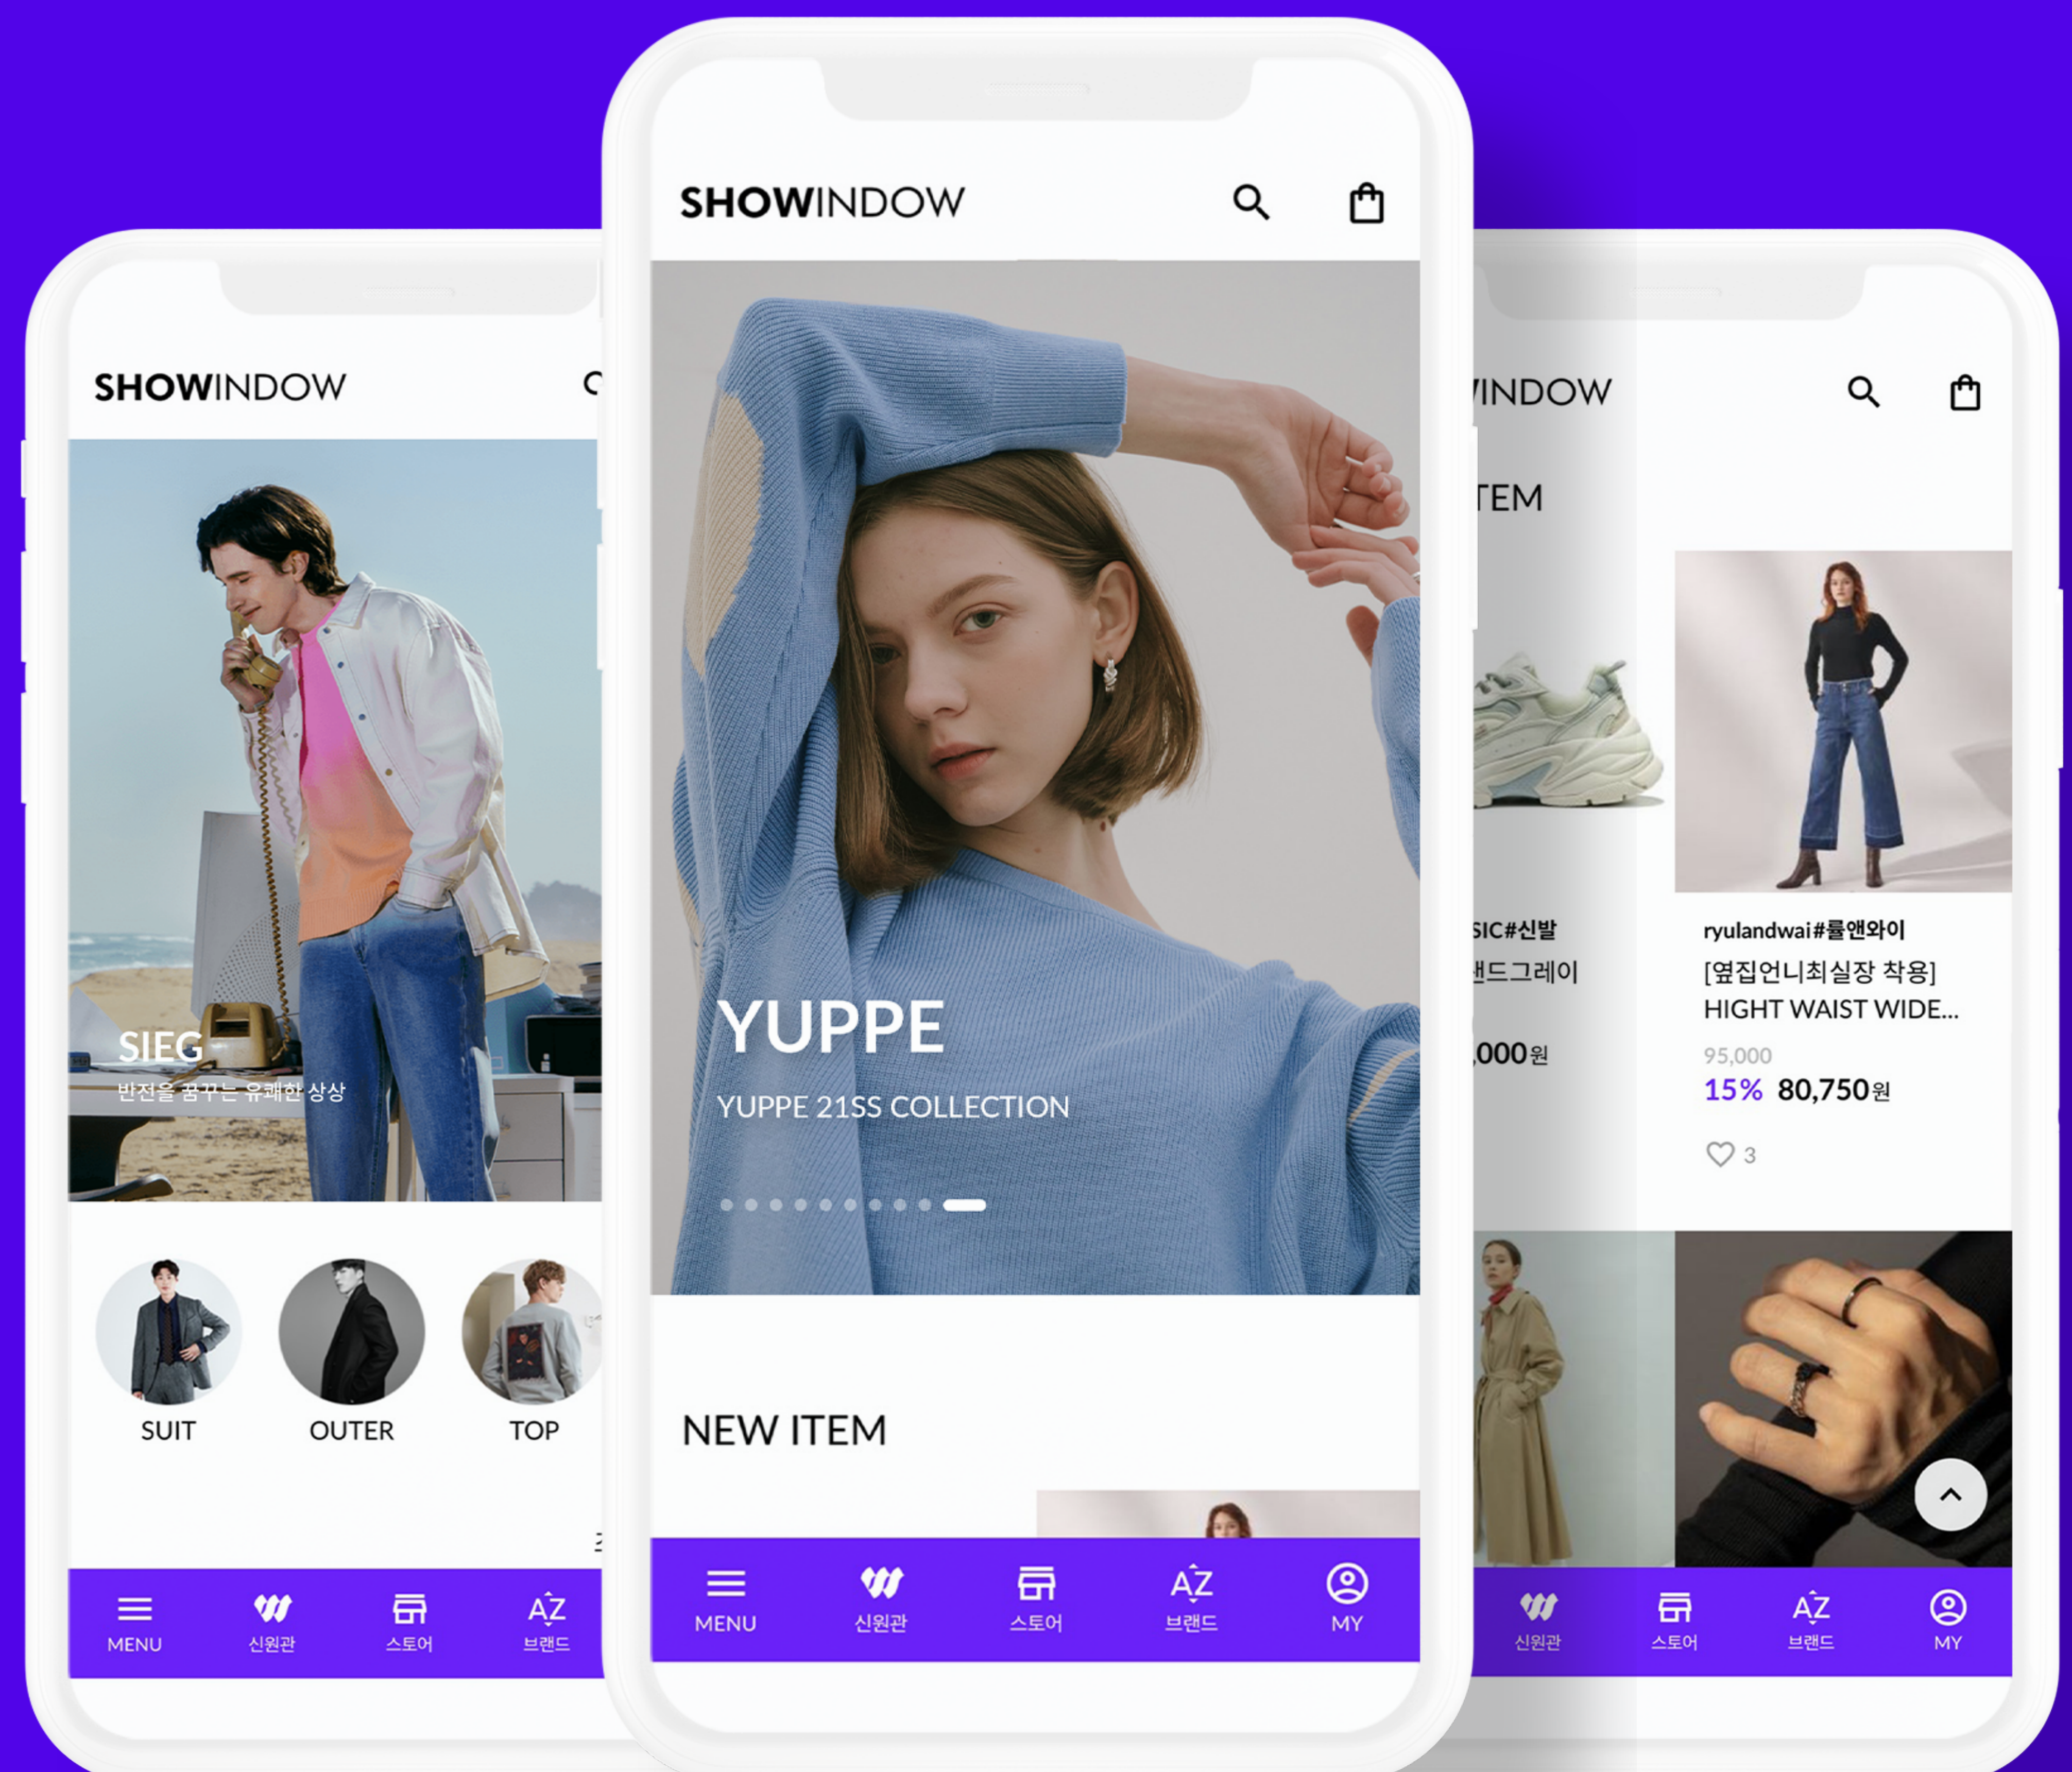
SHOWINDOW

SIEG
반전을 꿈꾸는 유쾌한 상상

SUIT
OUTER
TOP

MENU
신원관
스토어
AZ
브랜드

SHOWINDOW

YUPPE
YUPPE 21SS COLLECTION

NEW ITEM

MENU
신원관
스토어
AZ
브랜드
MY

INDOW

TEM

SIC#신발
랜드그레이
,000원

ryulandwai#률앤와이
[옆집언니최실장 착용] HIGHT WAIST WIDE...
95,000
15% 80,750원
3

신원관
스토어
AZ
브랜드
MY